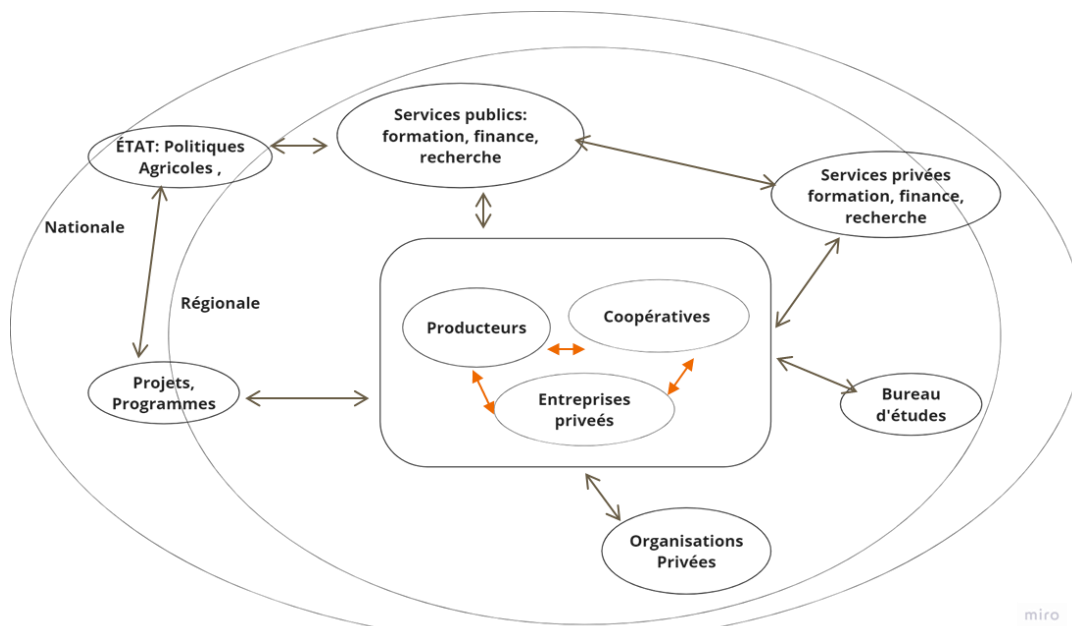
ÉTAT: Politiques Agricoles ,

Services publics: formation, finance, recherche

Services privées formation, finance, recherche

Nationale

Régionale

Producteurs

Coopératives

Entreprises priveés

Projets, Programmes

Bureau d'études

Organisations Privées

miro